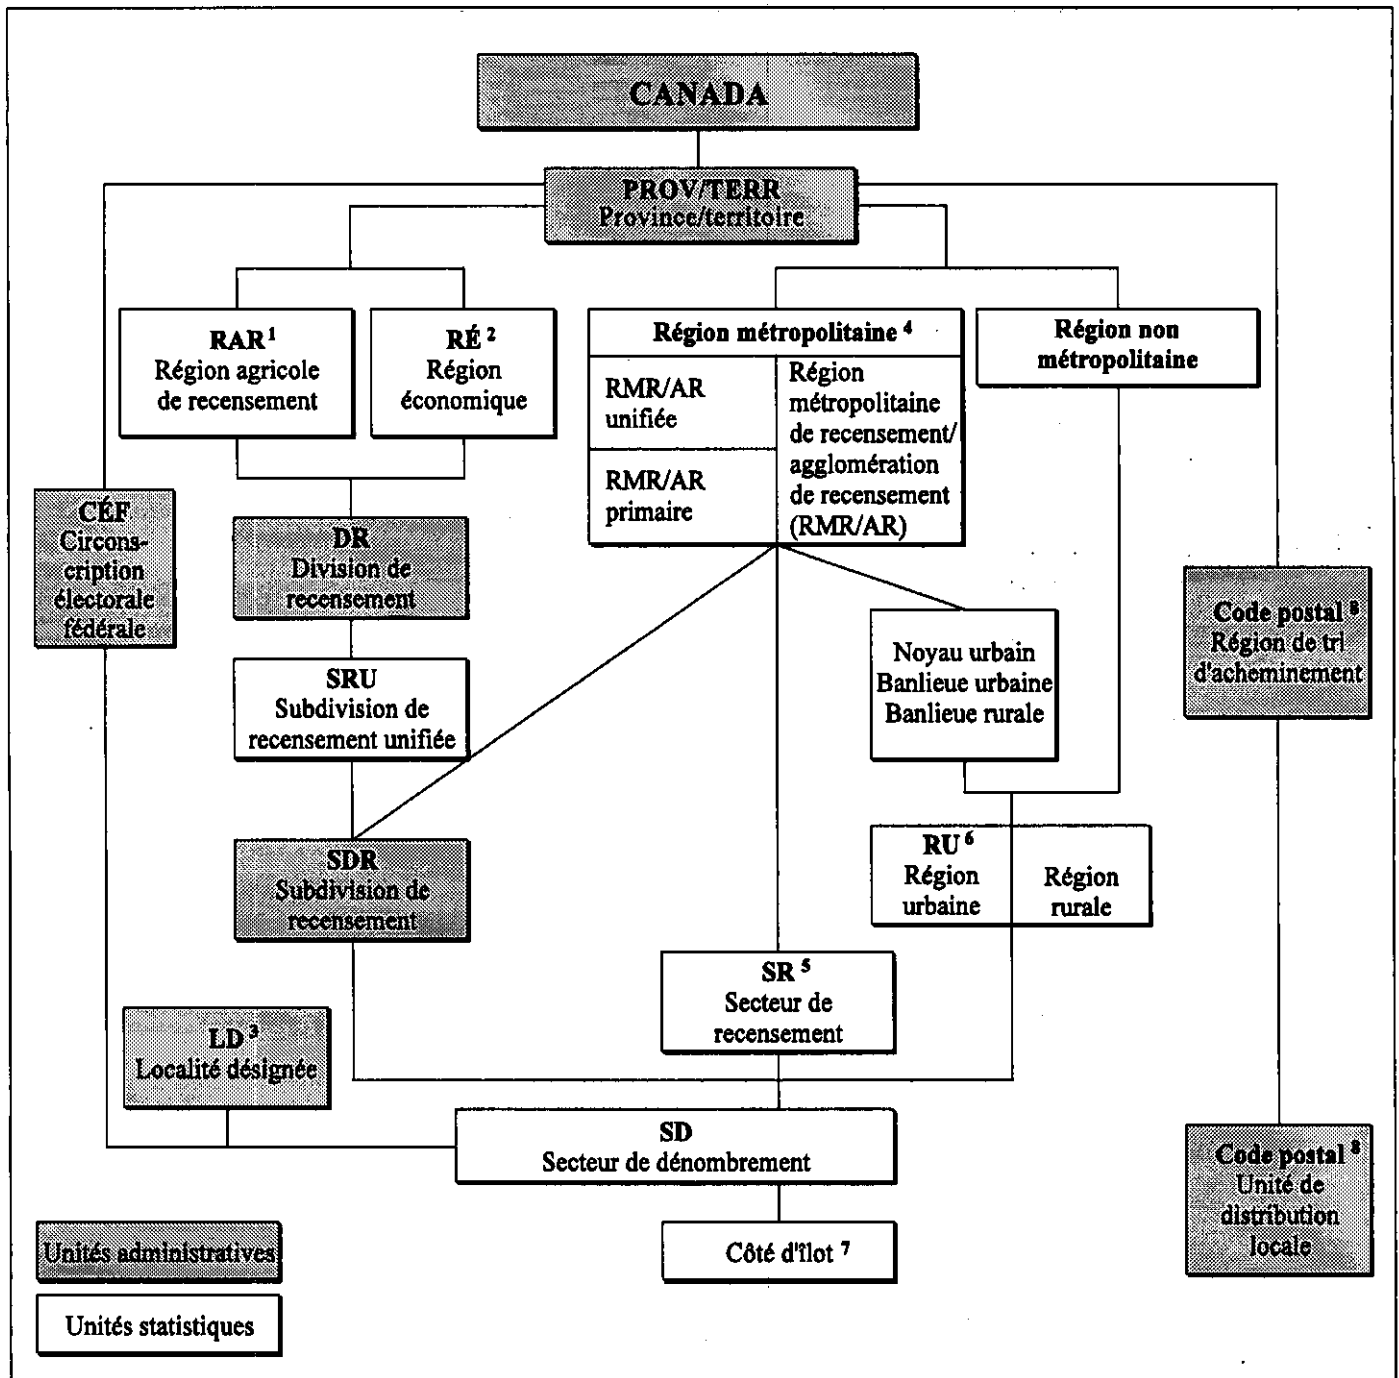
CANADA

PROV/TERR
Province/territoire

RAR $^1$
Région agricole de recensement

RÉ $^2$
Région économique

Région métropolitaine $^4$

RMR/AR unifiée

RMR/AR primaire

Région métropolitaine de recensement/ agglomération de recensement (RMR/AR)

Région non métropolitaine

CÉF
Circonscription électorale fédérale

DR
Division de recensement

SRU
Subdivision de recensement unifiée

Noyau urbain
Banlieue urbaine
Banlieue rurale

Code postal $^8$
Région de tri d'acheminement

SDR
Subdivision de recensement

RU $^6$
Région urbaine

Région rurale

SR $^5$
Secteur de recensement

LD $^3$
Localité désignée

SD
Secteur de dénombrement

Code postal $^8$
Unité de distribution locale

Côté d'îlot $^7$

Unités administratives

Unités statistiques